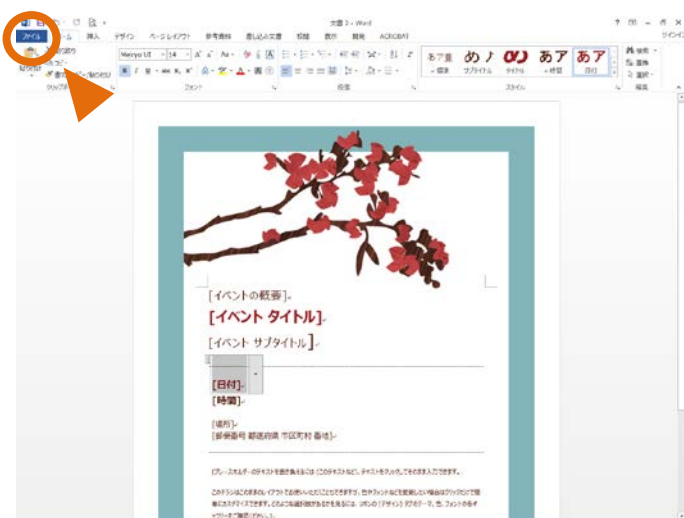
文書 2 - Word

ファイル ホーム 挿入 デザイン ページレイアウト 参考資料 差し込み文書 校閲 表示 開発 ACROBAT

Meiryo UI 14

あア亜 標準
めノ サブタイトル
あア 表題
あア 強調
あア 日付

検索
置換
選択

クリップボード フォント 段落 スタイル 編集

[イベントの概要]
[イベント タイトル]
[イベント サブタイトル]

[日付]
[時間]

[場所]
[郵便番号 都道府県 市区町村 番地]

[プレースホルダーのテキストを置き換えるには (このテキストなど)、テキストをクリックしてそのまま入力できます。]

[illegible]